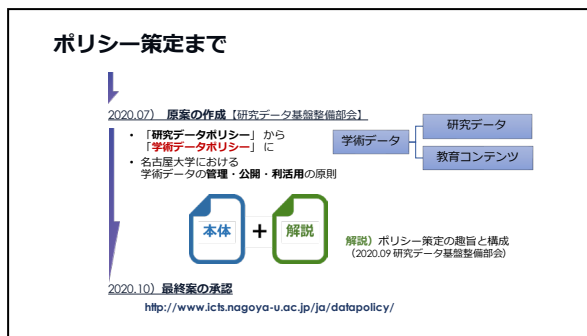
ポリシー策定まで

2020.07） 原案の作成【研究データ基盤整備部会】

- 「研究データポリシー」から「学術データポリシー」に
- 名古屋大学における学術データの管理・公開・利活用の原則

学術データ

研究データ

教育コンテンツ

本体 + 解説

解説）ポリシー策定の趣旨と構成
（2020.09 研究データ基盤整備部会）

2020.10） 最終案の承認

http://www.icts.nagoya-u.ac.jp/ja/datapolicy/